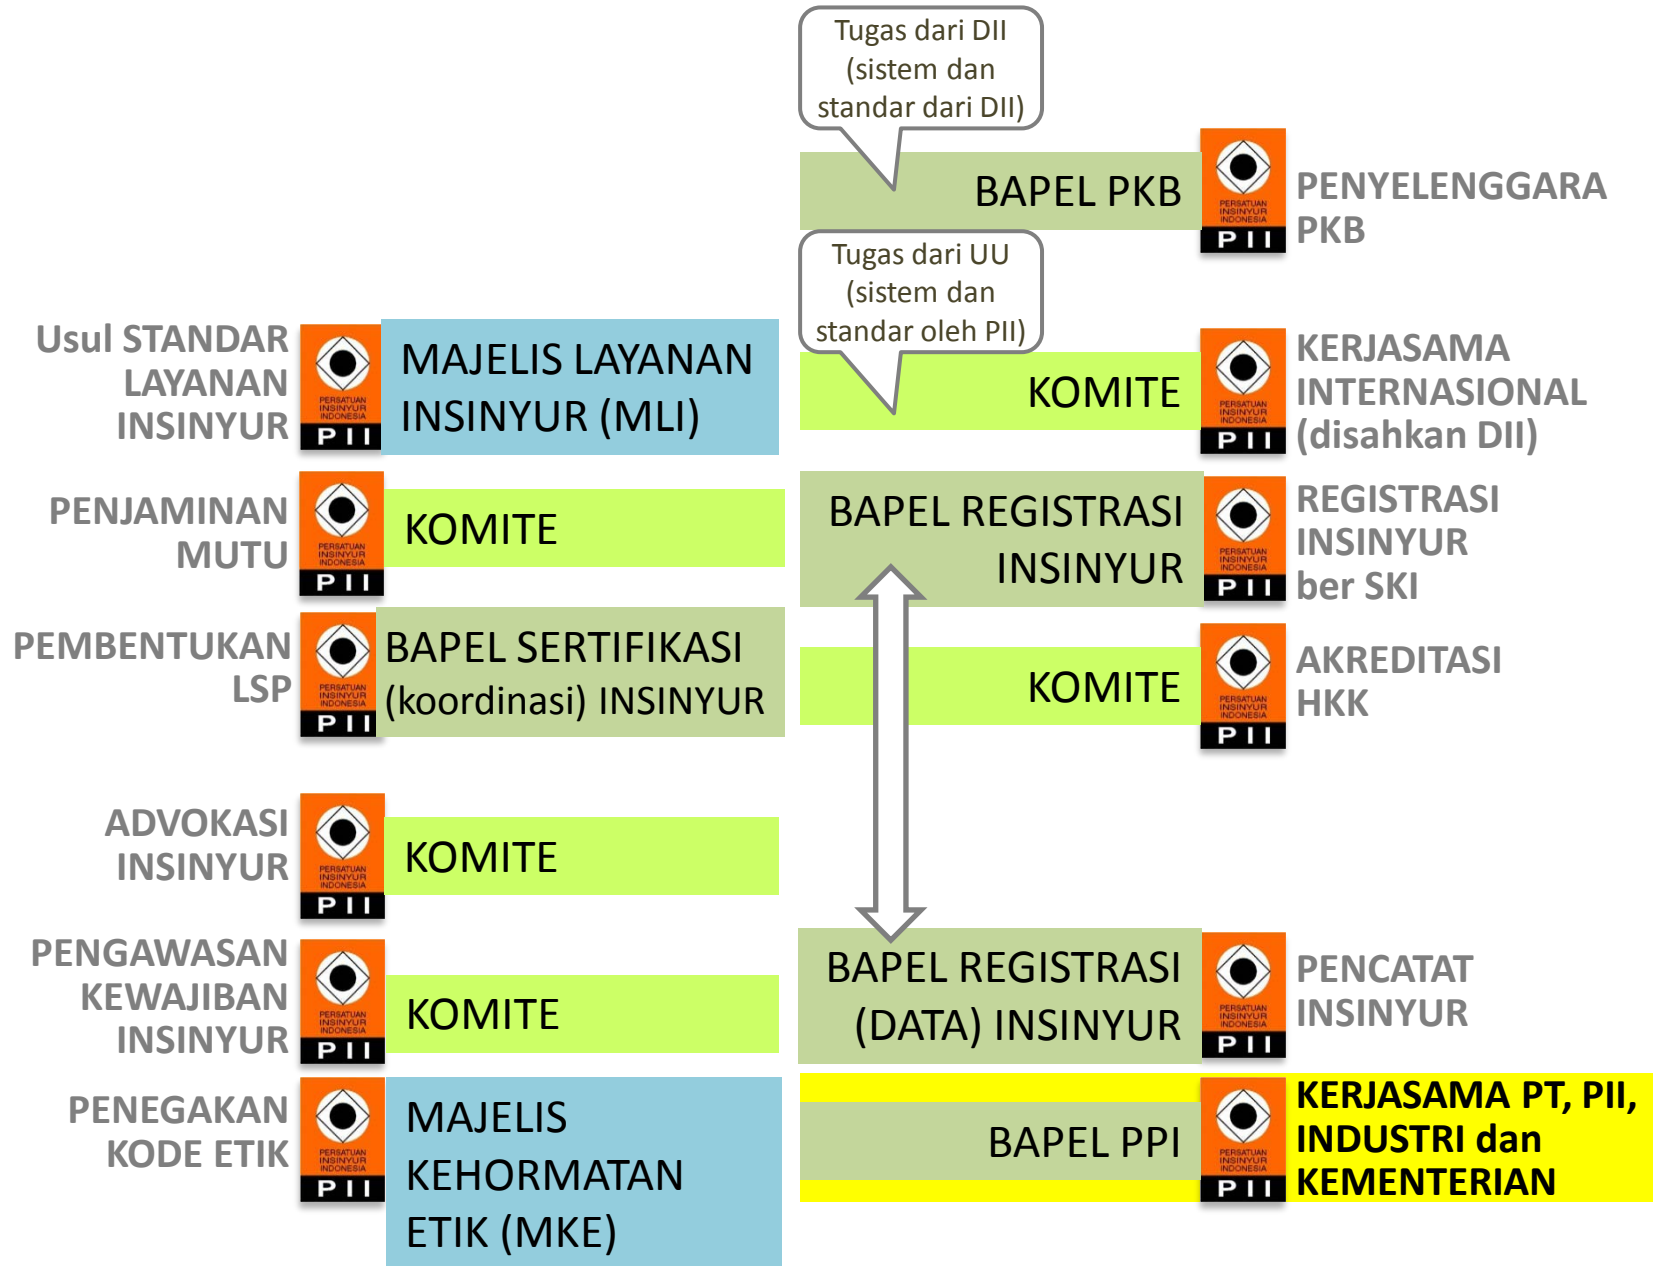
Tugas dari DII (sistem dan standar dari DII)

BAPEL PKB

PENYELENGGARA PKB

Tugas dari UU (sistem dan standar oleh PII)

Usul STANDAR LAYANAN INSINYUR

MAJELIS LAYANAN INSINYUR (MLI)

KOMITE

KERJASAMA INTERNASIONAL (disahkan DII)

PENJAMINAN MUTU

KOMITE

BAPEL REGISTRASI INSINYUR

REGISTRASI INSINYUR ber SKI

PEMBENTUKAN LSP

BAPEL SERTIFIKASI (koordinasi) INSINYUR

KOMITE

AKREDITASI HKK

ADVOKASI INSINYUR

KOMITE

PENGAWASAN KEWAJIBAN INSINYUR

KOMITE

BAPEL REGISTRASI (DATA) INSINYUR

PENCATAT INSINYUR

PENEGAKAN KODE ETIK

MAJELIS KEHORMATAN ETIK (MKE)

BAPEL PPI

KERJASAMA PT, PII, INDUSTRI dan KEMENTERIAN

PERSATUAN INSINYUR INDONESIA P I I